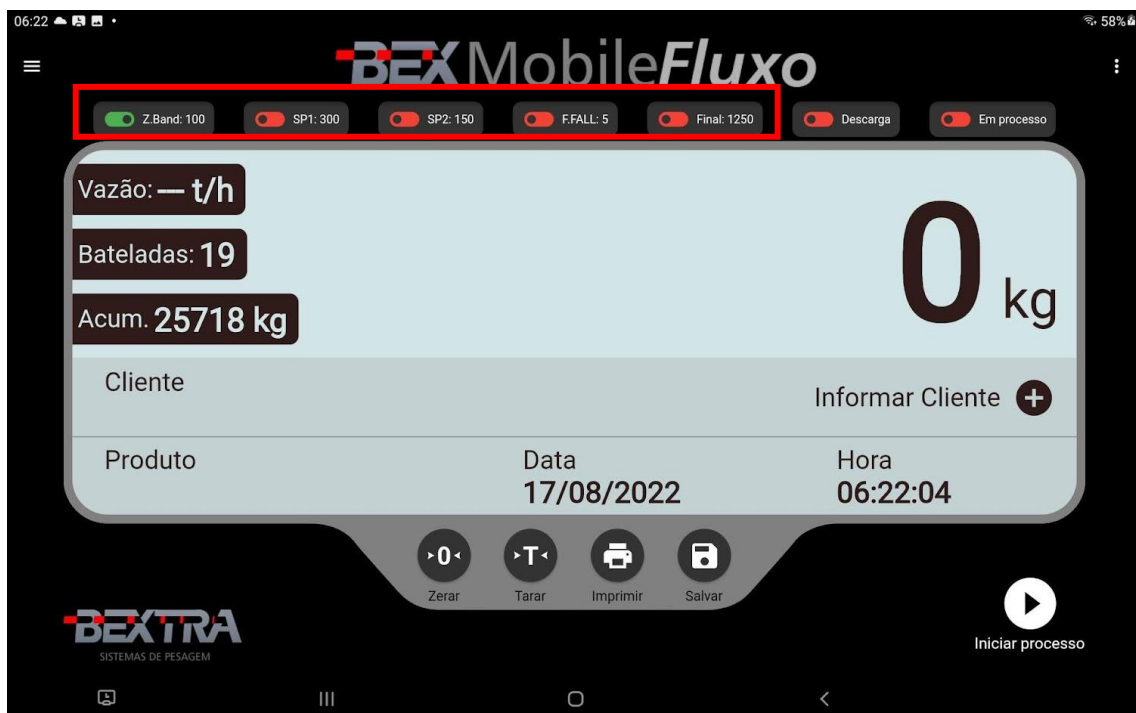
06:22
58%

BEX MobileFluxo

Z.Band: 100
SP1: 300
SP2: 150
F.FALL: 5
Final: 1250
Descarga
Em processo

Vazão: — t/h
Bateladas: 19
Acum. 25718 kg

0 kg

Cliente
Informar Cliente

Produto
Data
17/08/2022
Hora
06:22:04

0
Zerar
T
Tarar
Imprimir
Salvar

BEXTRA
SISTEMAS DE PESAGEM

Iniciar processo